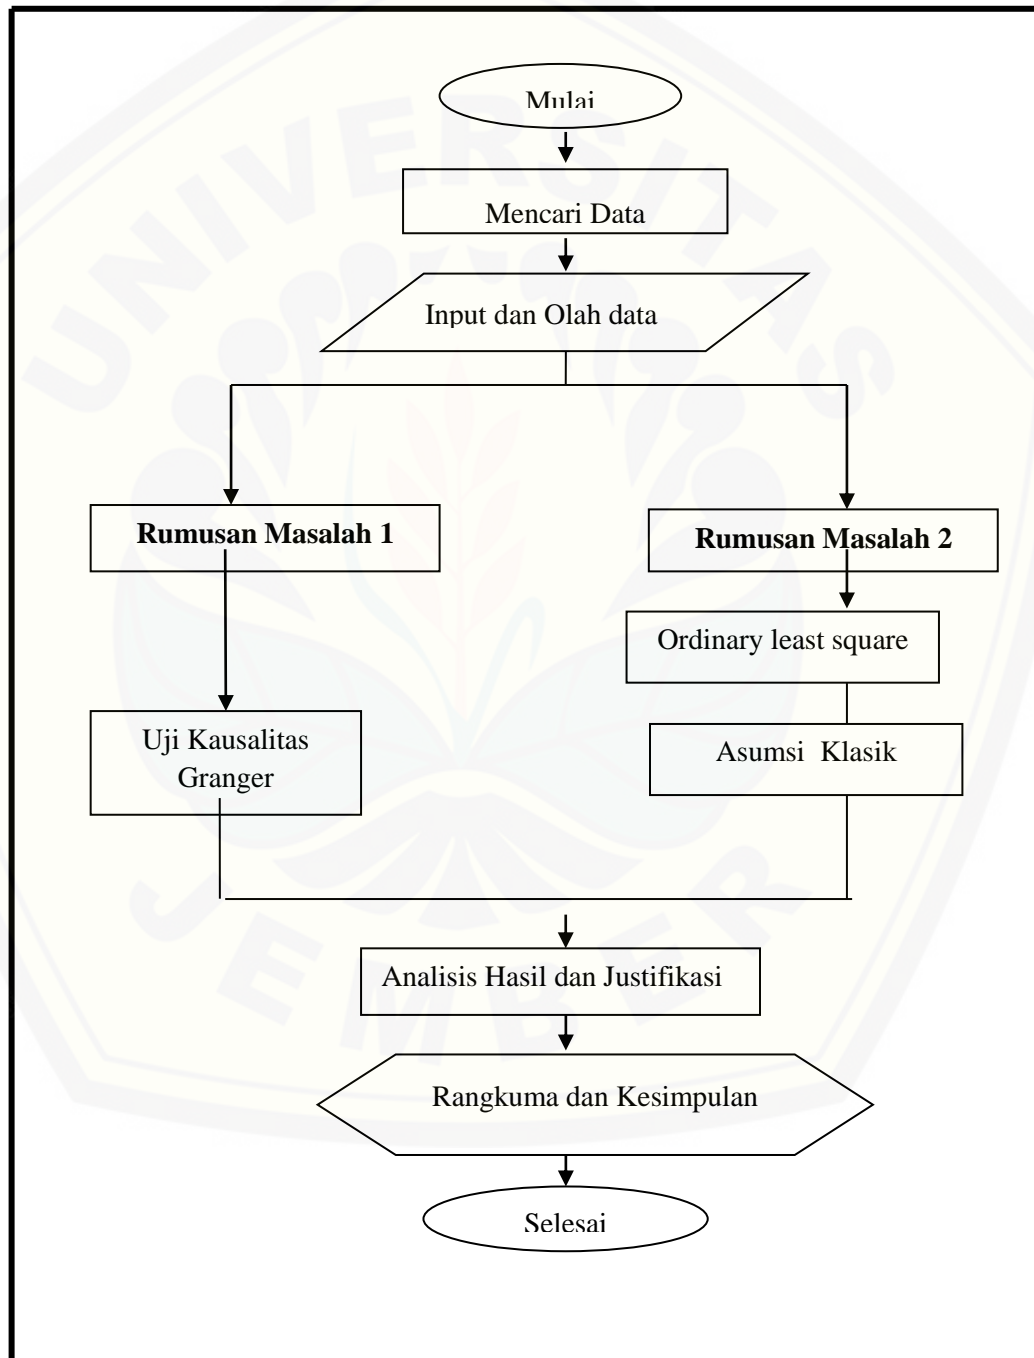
Mulai

Mencari Data

Input dan Olah data

**Rumusan Masalah 1**

**Rumusan Masalah 2**

Ordinary least square

Uji Kausalitas Granger

Asumsi Klasik

Analisis Hasil dan Justifikasi

Rangkuma dan Kesimpulan

Selesai